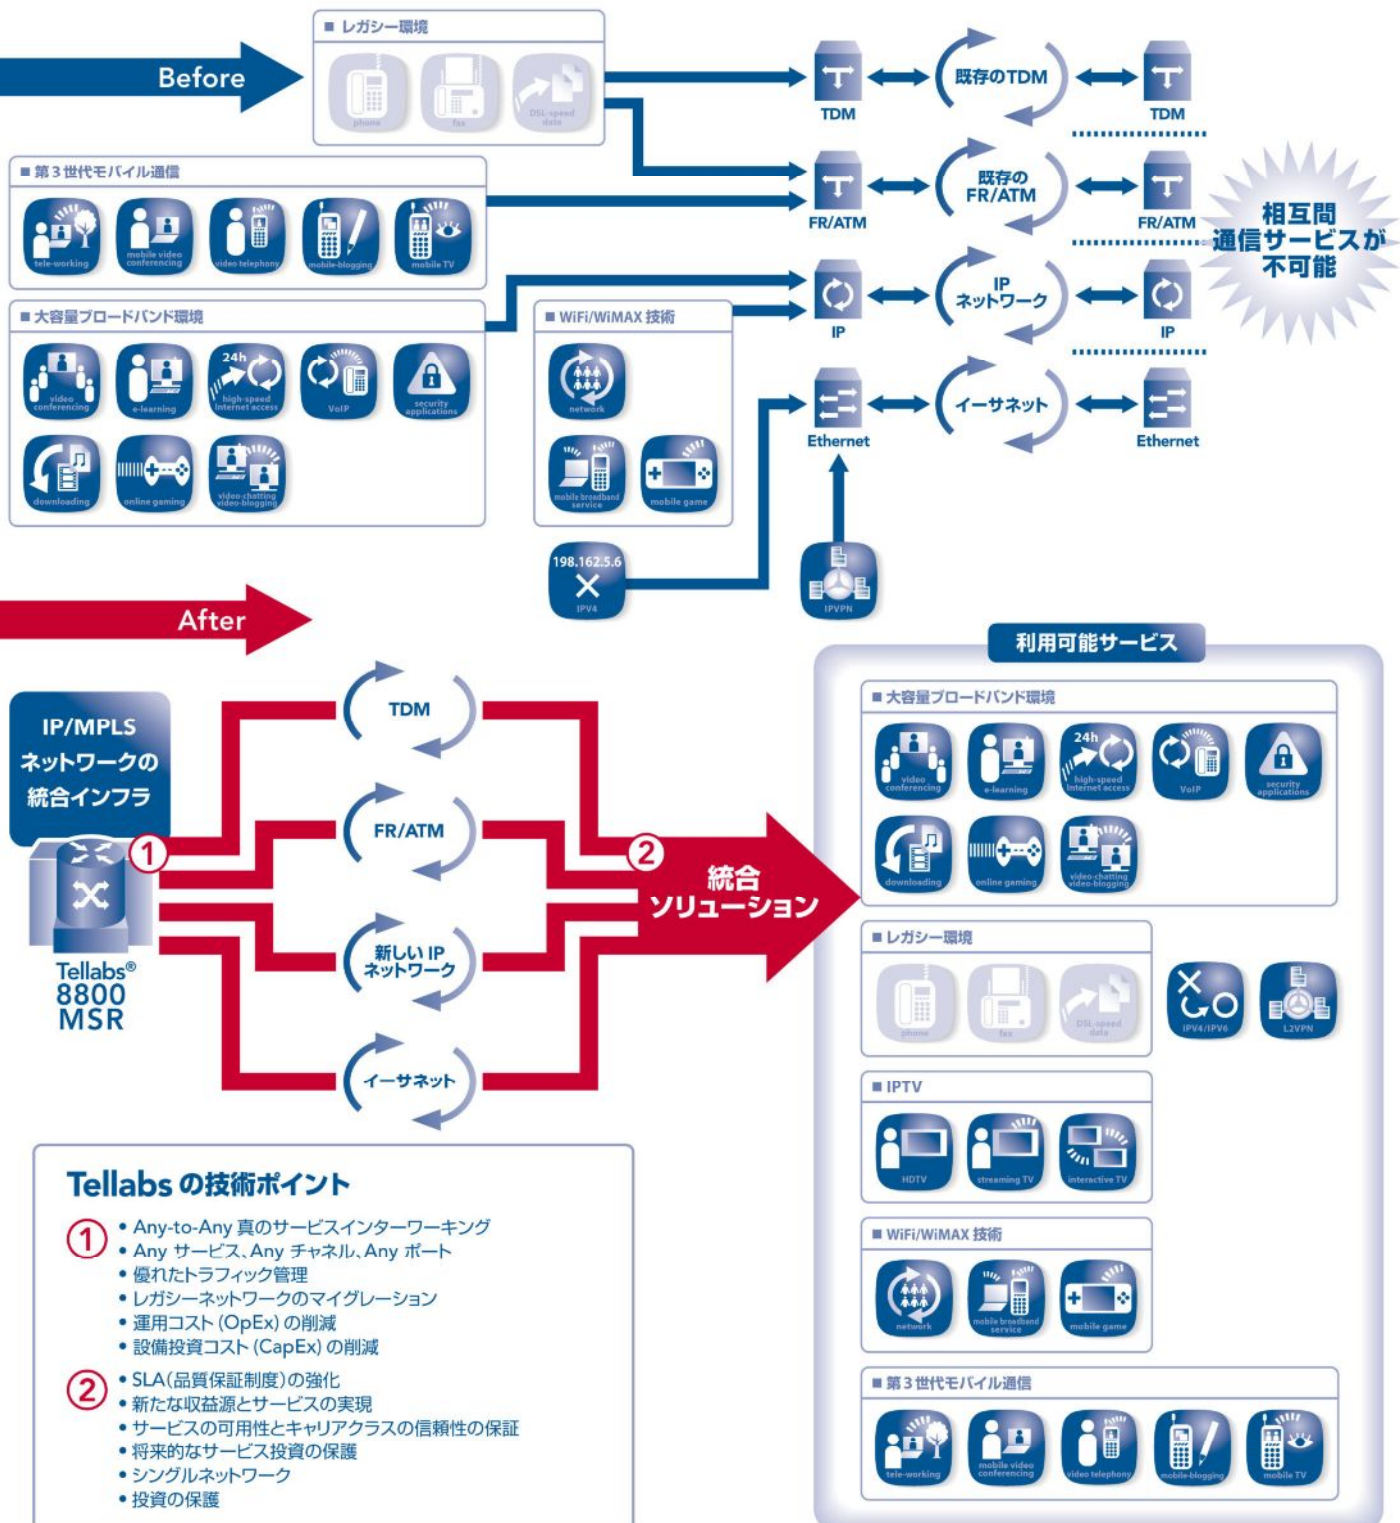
Before

■ レガシー環境
phone
fax
DSL-speed data

■ 第3世代モバイル通信
tele-working
mobile video conferencing
video telephony
mobile-blogging
mobile TV

■ 大容量ブロードバンド環境
video conferencing
e-learning
24h
high-speed Internet access
VoIP
security applications
downloading
online gaming
video-chatting video-blogging

■ WiFi/WiMAX 技術
network
mobile broadband service
mobile game

TDM
既存のTDM
TDM
FR/ATM
既存の FR/ATM
FR/ATM
IP
IP ネットワーク
IP
Ethernet
イーサネット
Ethernet

相互間 通信サービスが 不可能

198.162.5.6
IPV4
IPVPN

After

IP/MPLS ネットワークの 統合インフラ

Tellabs® 8800 MSR

①
TDM
FR/ATM
新しい IP ネットワーク
イーサネット
②
統合 ソリューション

利用可能サービス

■ 大容量ブロードバンド環境
video conferencing
e-learning
24h
high-speed Internet access
VoIP
security applications
downloading
online gaming
video-chatting video-blogging

■ レガシー環境
phone
fax
DSL-speed data
IPV4/IPV6
L2VPN

■ IPTV
HDTV
streaming TV
interactive TV

■ WiFi/WiMAX 技術
network
mobile broadband service
mobile game

■ 第3世代モバイル通信
tele-working
mobile video conferencing
video telephony
mobile-blogging
mobile TV

Tellabs の技術ポイント

①
• Any-to-Any 真のサービスインターワーキング
• Any サービス、Any チャネル、Any ポート
• 優れたトラフィック管理
• レガシーネットワークのマイグレーション
• 運用コスト (OpEx) の削減
• 設備投資コスト (CapEx) の削減

②
• SLA(品質保証制度)の強化
• 新たな収益源とサービスの実現
• サービスの可用性とキャリアクラスの信頼性の保証
• 将来的なサービス投資の保護
• シングルネットワーク
• 投資の保護